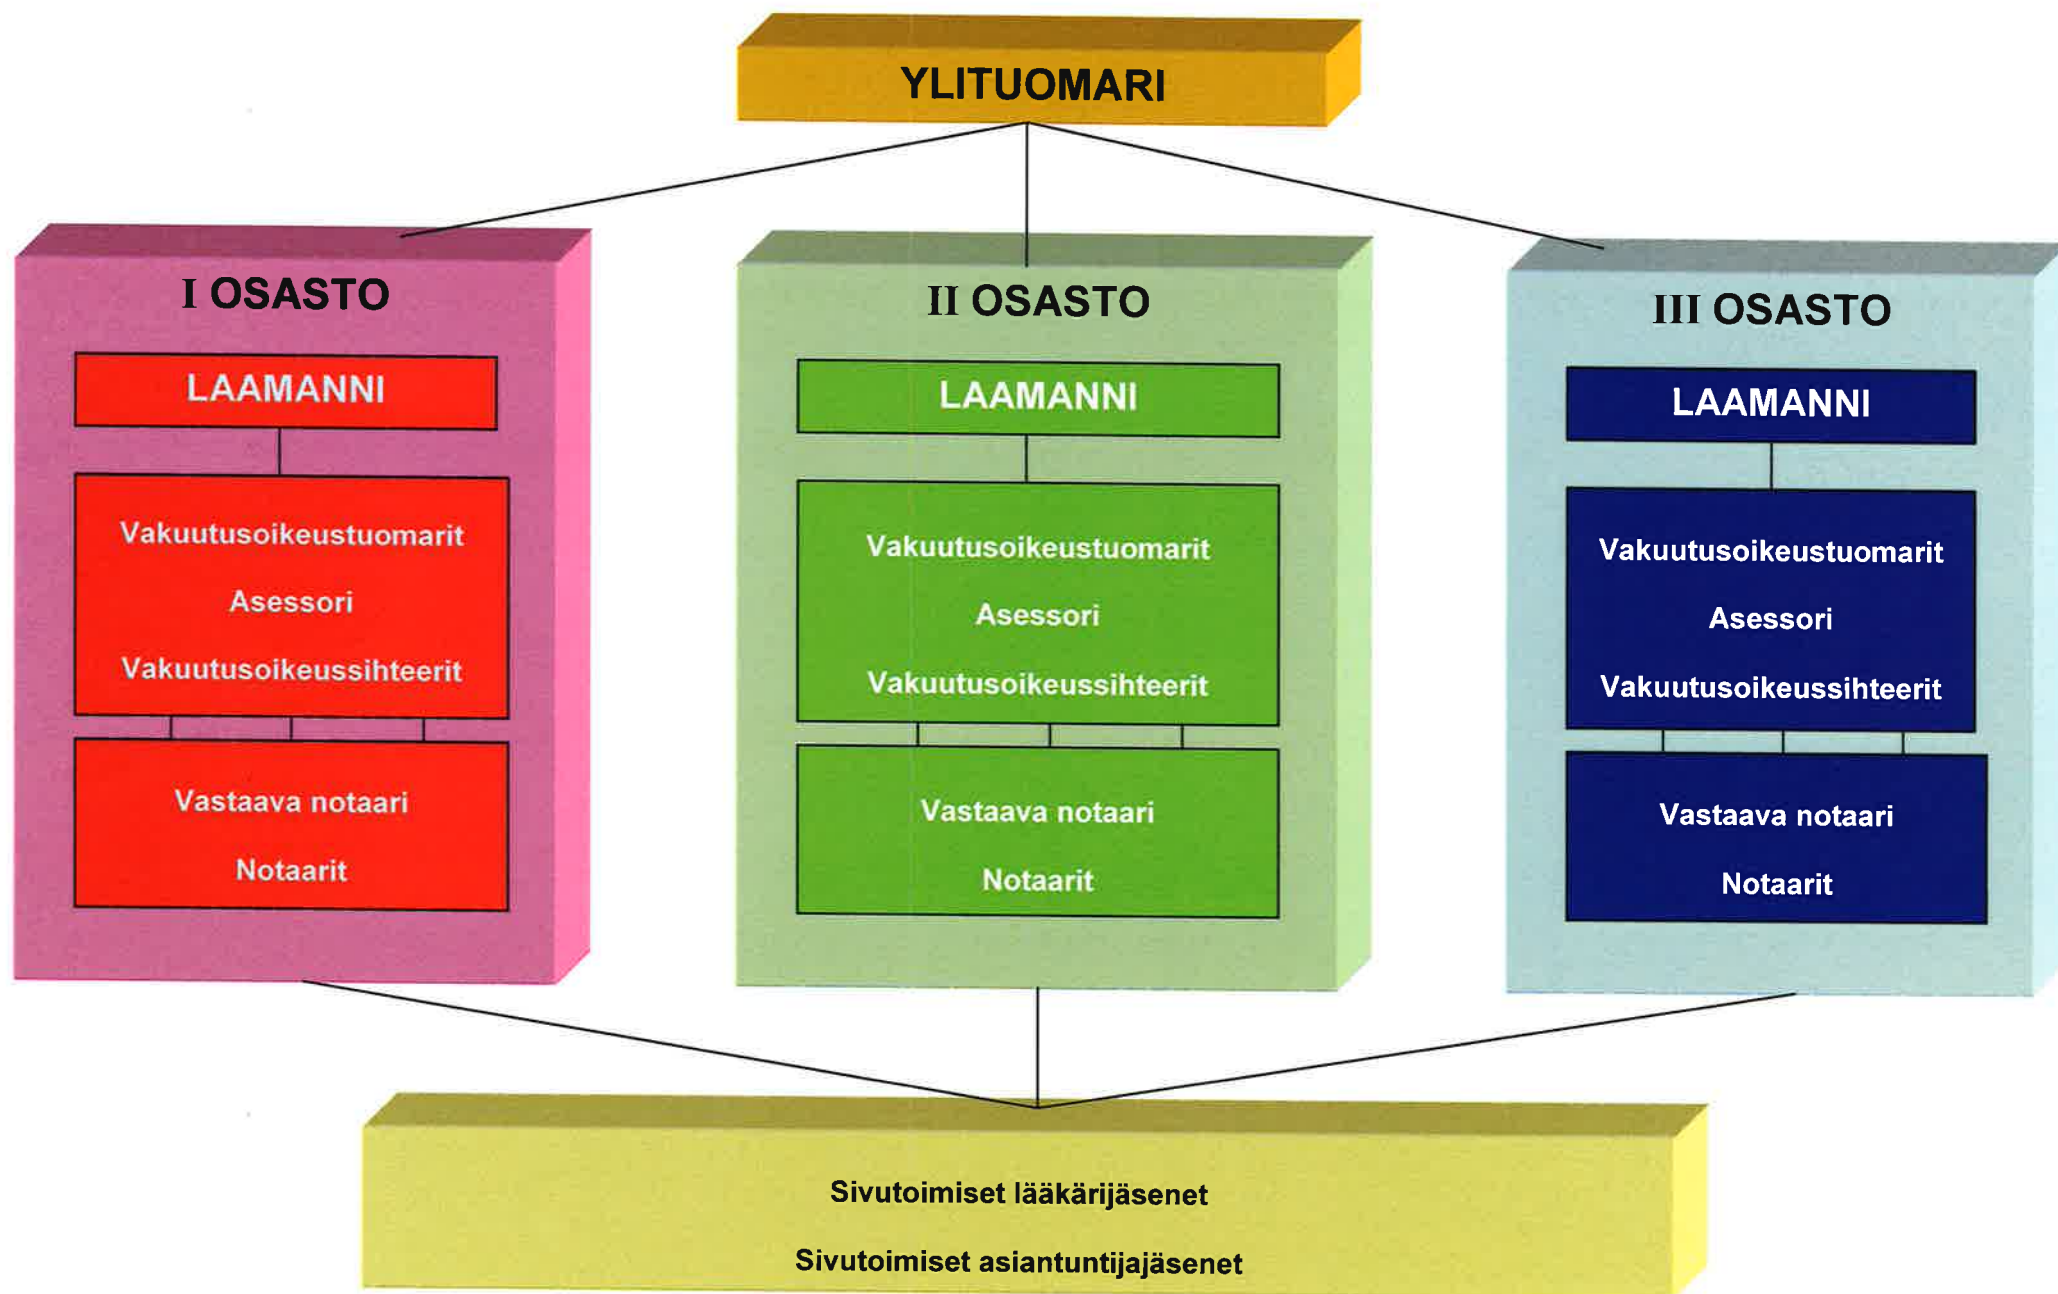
YLITUOMARI

I OSASTO

LAAMANNI

Vakuutusoikeustuomarit

Asessori

Vakuutusoikeussihteerit

Vastaava notaari

Notaarit

II OSASTO

LAAMANNI

Vakuutusoikeustuomarit

Asessori

Vakuutusoikeussihteerit

Vastaava notaari

Notaarit

III OSASTO

LAAMANNI

Vakuutusoikeustuomarit

Asessori

Vakuutusoikeussihteerit

Vastaava notaari

Notaarit

Sivutoimiset lääkärijäsenet

Sivutoimiset asiantuntijajäsenet